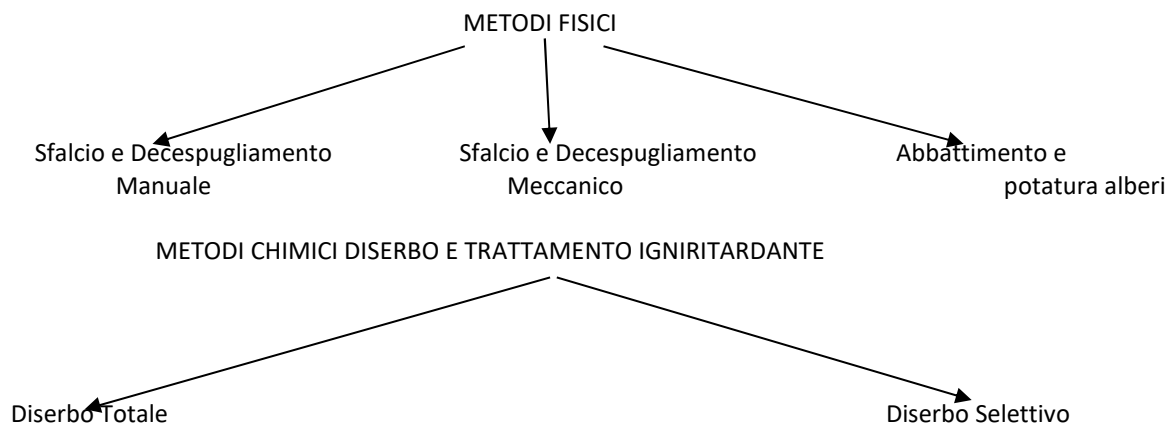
METODI FISICI

Sfalcio e Decespugliamento Manuale

Sfalcio e Decespugliamento Meccanico

Abbattimento e potatura alberi

METODI CHIMICI DISERBO E TRATTAMENTO IGNIRITARDANTE

Diserbo Totale

Diserbo Selettivo